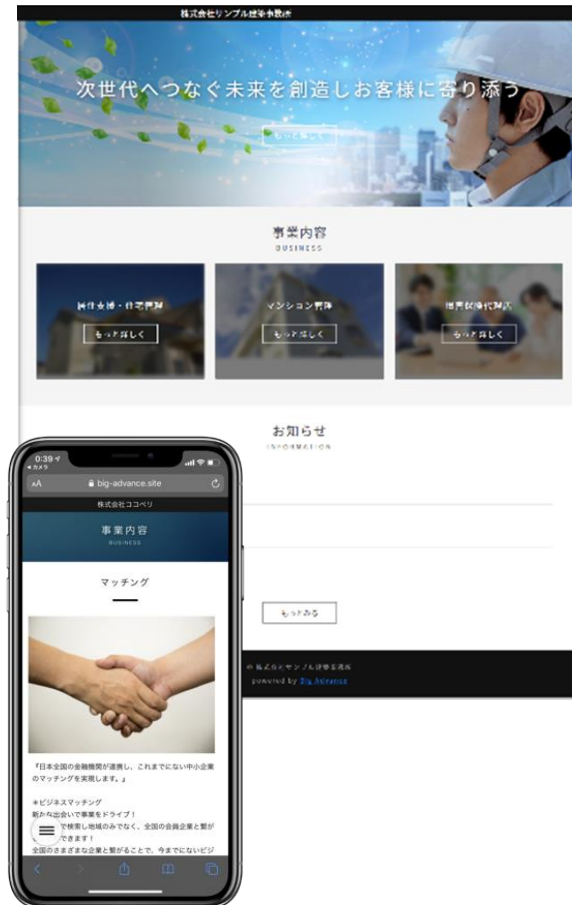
株式会社サンプル建築事務所

次世代へつなぐ未来を創造しお客様に寄り添う

もっと詳しく

事業内容
BUSINESS

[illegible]・住宅管理
もっと詳しく

マンション管理
もっと詳しく

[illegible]
もっと詳しく

お知らせ
INFORMATION

もっとみる

© 株式会社サンプル建築事務所
powered by Big Advance

0:39
◂カメラ
AA
big-advance.site

株式会社ココペリ

事業内容
BUSINESS

マッチング

『日本全国の金融機関が連携し、これまでにない中小企業のマッチングを実現します。』

＊ビジネスマッチング
新たな出会いで事業をドライブ！
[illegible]で検索し地域のみでなく、全国の金融企業と繋が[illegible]できます！
全国のさまざまな企業と繋がることで、今までにないビジ